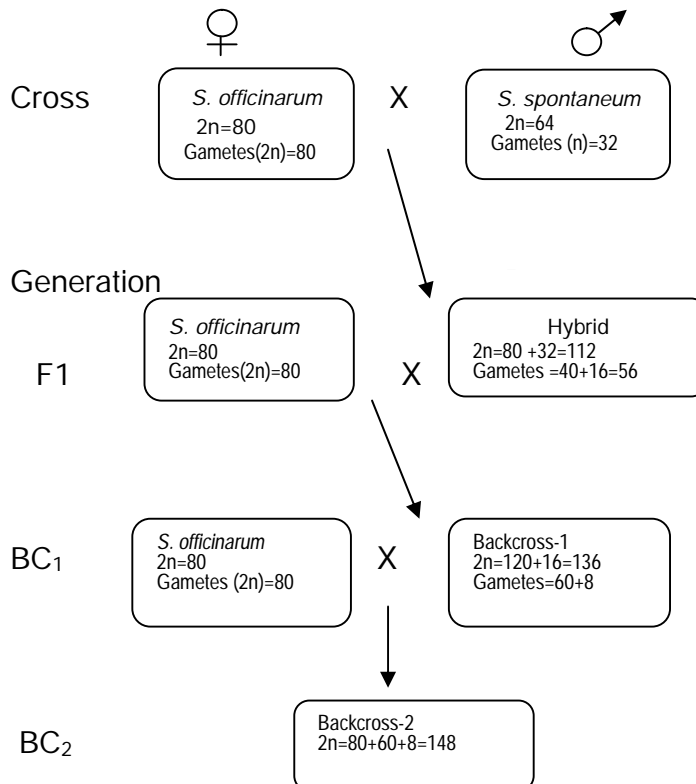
♀ ♂

Cross

S. officinarum
2n=80
Gametes(2n)=80

X

S. spontaneum
2n=64
Gametes (n)=32

Generation

F1

S. officinarum
2n=80
Gametes(2n)=80

X

Hybrid
2n=80 +32=112
Gametes =40+16=56

$BC_1$

S. officinarum
2n=80
Gametes (2n)=80

X

Backcross-1
2n=120+16=136
Gametes=60+8

$BC_2$

Backcross-2
2n=80+60+8=148